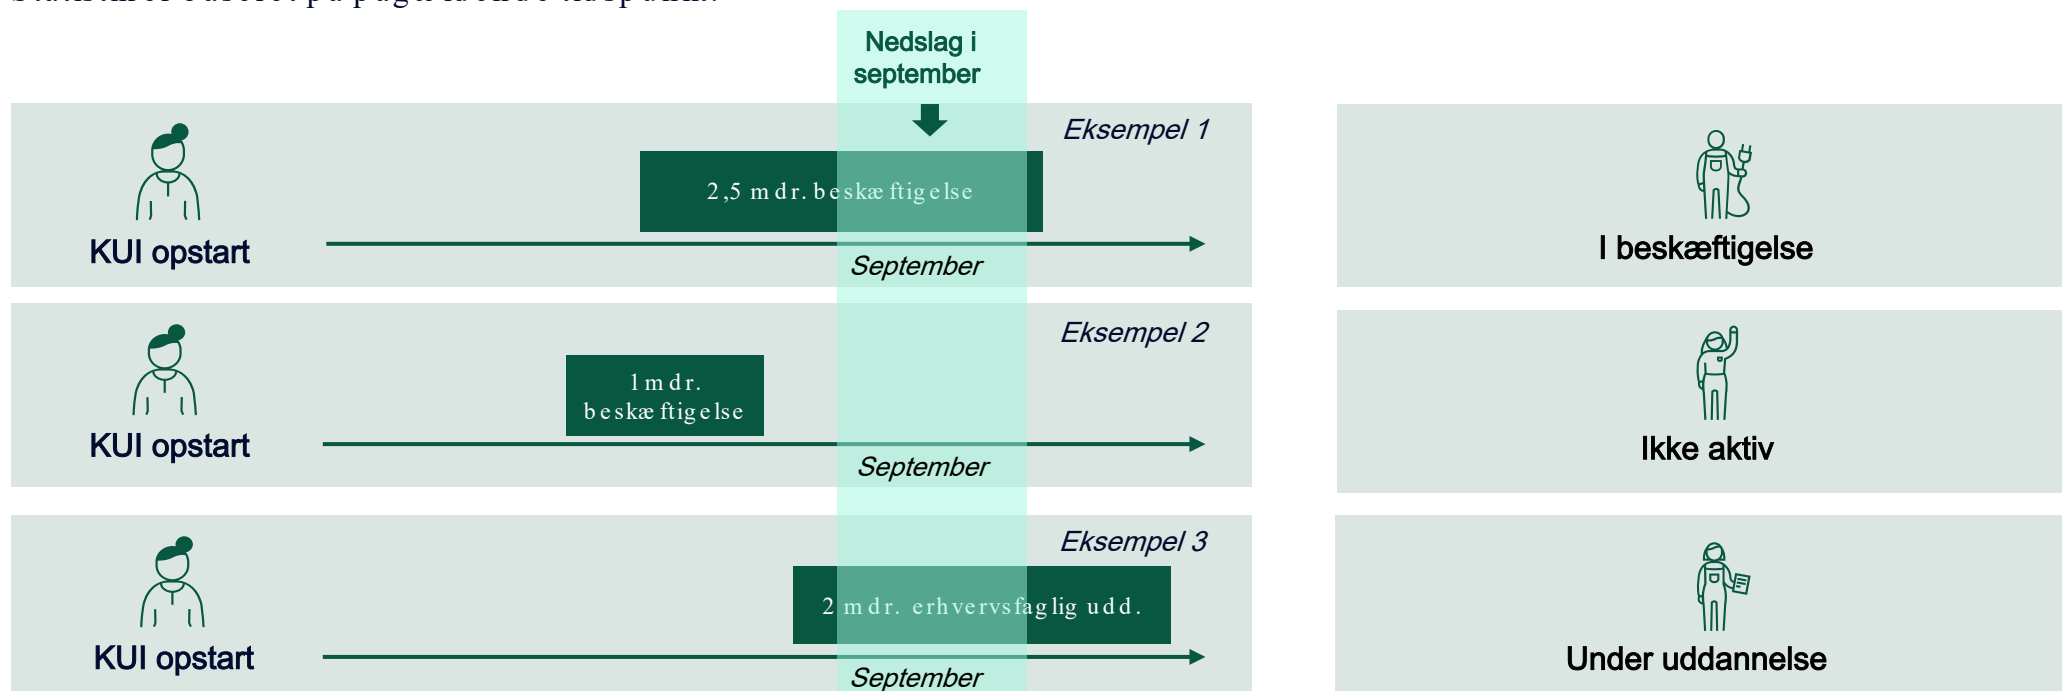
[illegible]

Nedslag i september

Eksempel 1

KUI opstart

2,5 mdr. beskæftigelse

September

I beskæftigelse

Eksempel 2

KUI opstart

1 mdr. beskæftigelse

September

Ikke aktiv

Eksempel 3

KUI opstart

2 mdr. erhvervsfaglig udd.

September

Under uddannelse